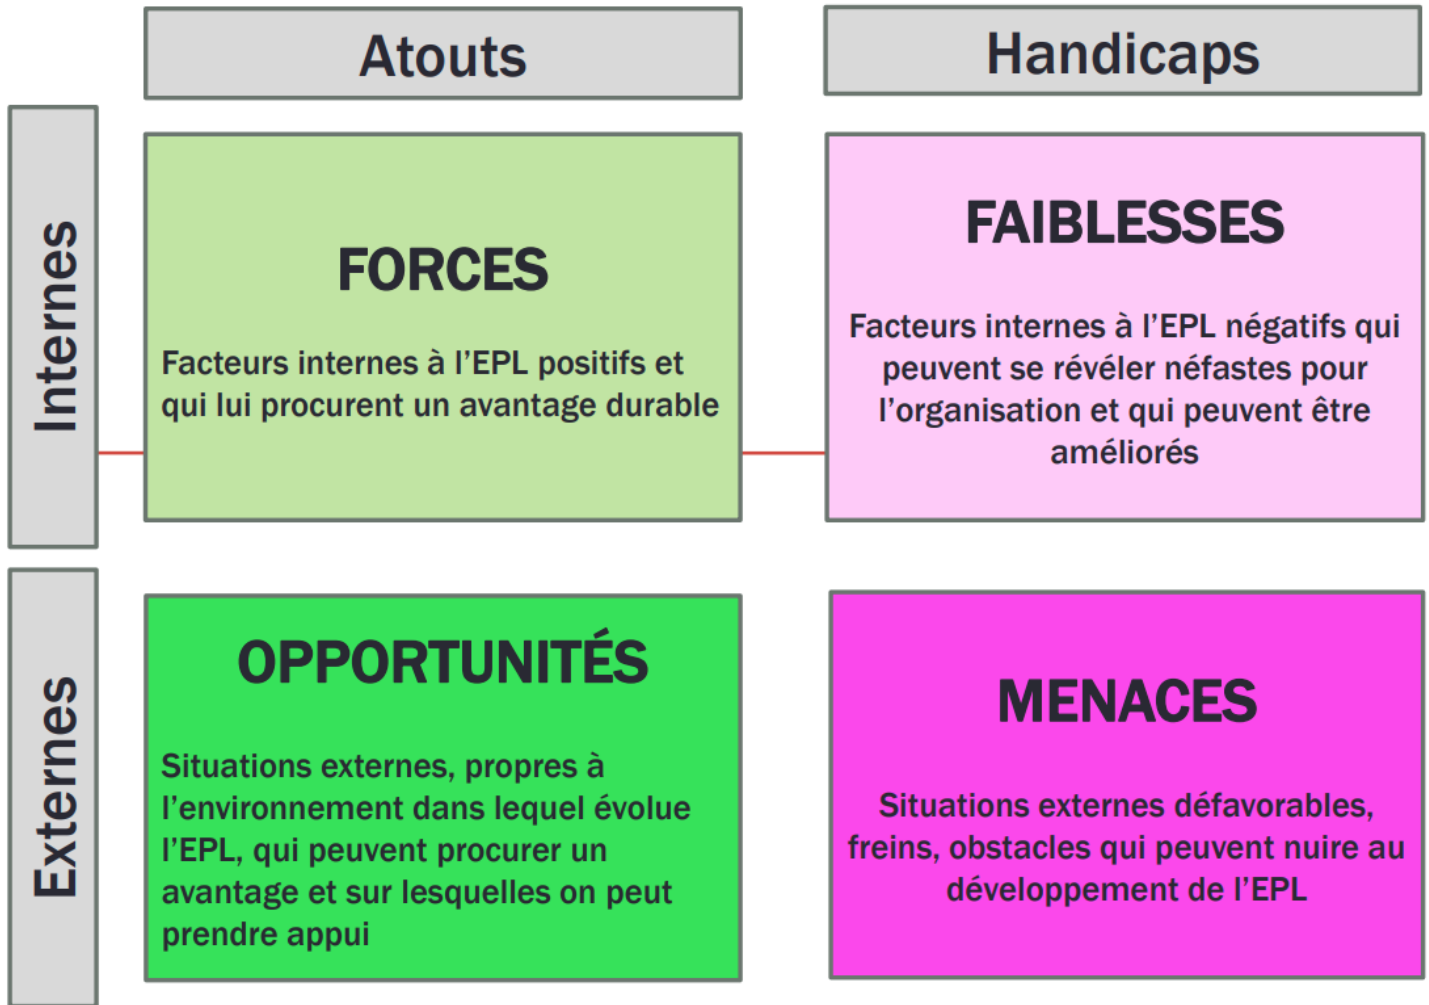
Atouts

Handicaps

Internes

FORCES

Facteurs internes à l’EPL positifs et qui lui procurent un avantage durable

FAIBLESSES

Facteurs internes à l’EPL négatifs qui peuvent se révéler néfastes pour l’organisation et qui peuvent être améliorés

Externes

OPPORTUNITÉS

Situations externes, propres à l’environnement dans lequel évolue l’EPL, qui peuvent procurer un avantage et sur lesquelles on peut prendre appui

MENACES

Situations externes défavorables, freins, obstacles qui peuvent nuire au développement de l’EPL